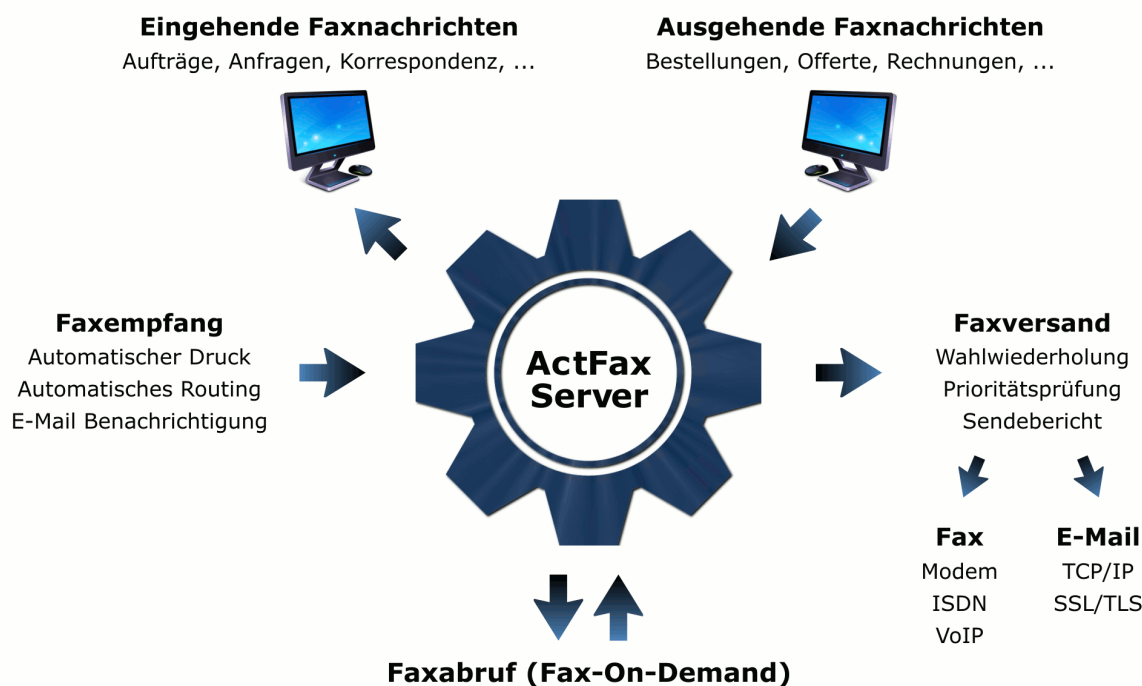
Eingehende Faxnachrichten
Aufträge, Anfragen, Korrespondenz, ...

Ausgehende Faxnachrichten
Bestellungen, Offerte, Rechnungen, ...

Faxempfang
Automatischer Druck
Automatisches Routing
E-Mail Benachrichtigung

ActFax
Server

Faxversand
Wahlwiederholung
Prioritätsprüfung
Sendebericht

Fax
Modem
ISDN
VoIP

E-Mail
TCP/IP
SSL/TLS

Faxabruf (Fax-On-Demand)